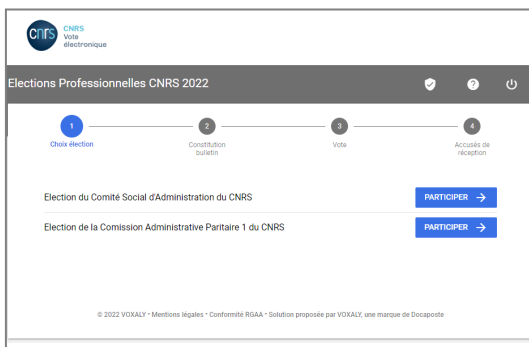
cnrs CNRS Vote électronique

Elections Professionnelles CNRS 2022

1 Choix élection
2 Constitution bulletin
3 Vote
4 Accusés de réception

Election du Comité Social d'Administration du CNRS
PARTICIPER →

Election de la Comission Administrative Paritaire 1 du CNRS
PARTICIPER →

© 2022 VOXALY • Mentions légales • Conformité RGAA • Solution proposée par VOXALY, une marque de Docaposte